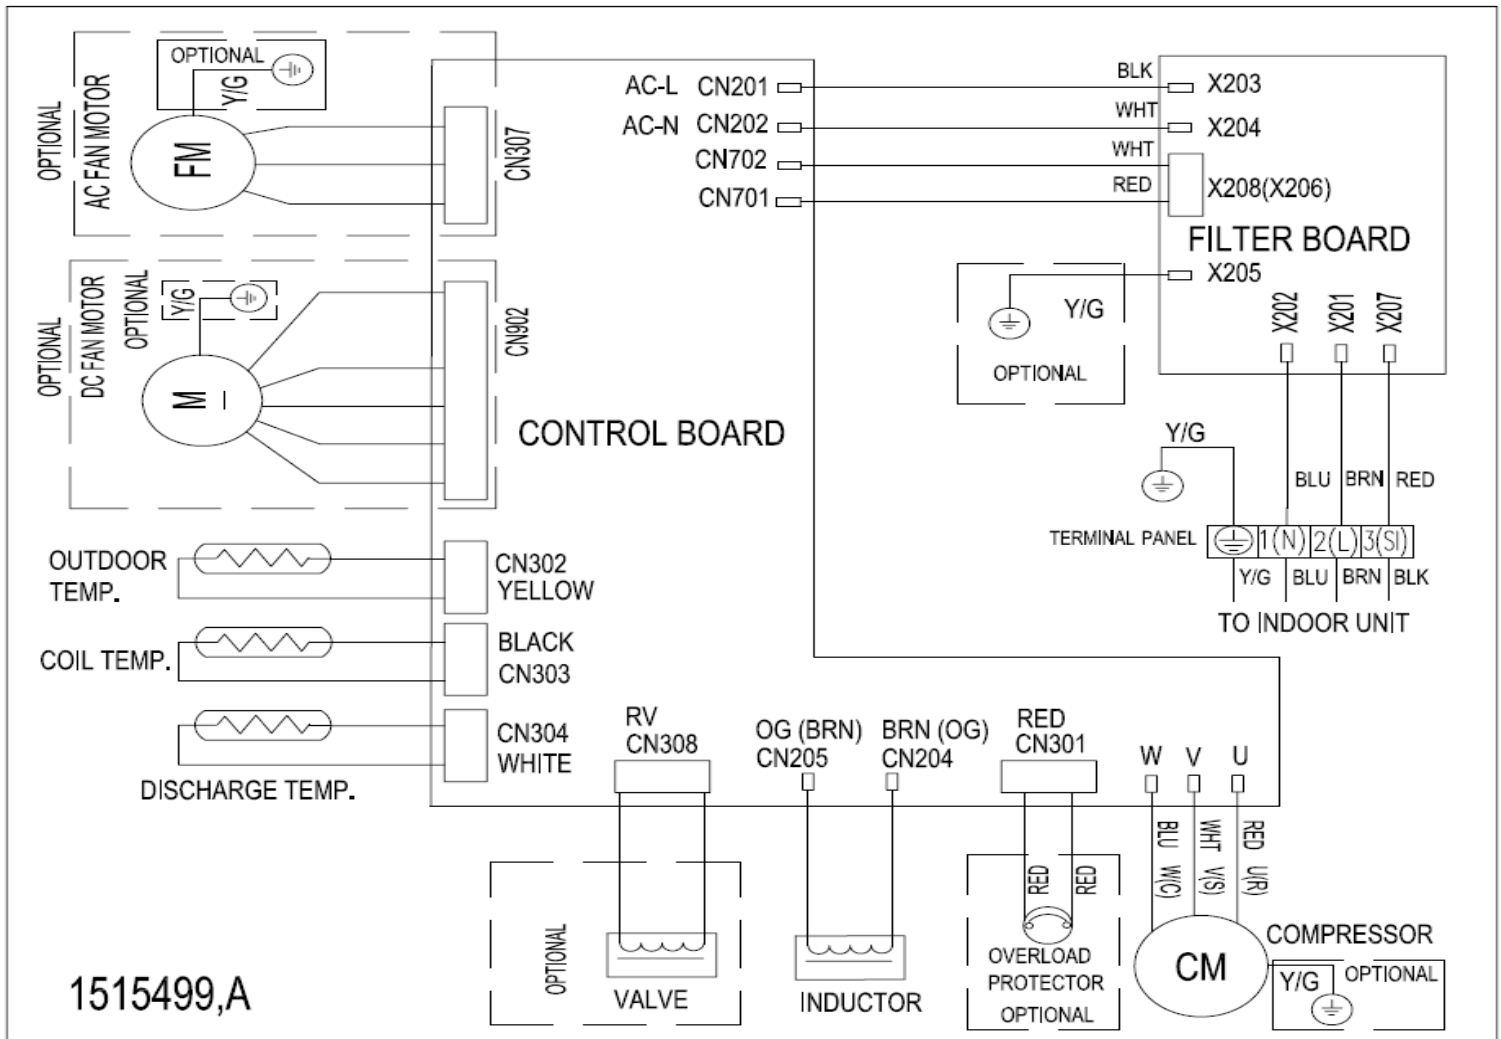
OPTIONAL
Y/G
OPTIONAL
AC FAN MOTOR
FM
CN307
AC-L CN201
AC-N CN202
CN702
CN701
BLK
WHT
WHT
RED
X203
X204
X208(X206)
FILTER BOARD
X205
Y/G
OPTIONAL
X202
X201
X207
OPTIONAL
DC FAN MOTOR
OPTIONAL
Y/G
M
CN902
CONTROL BOARD
Y/G
BLU
BRN
RED
TERMINAL PANEL
1(N)
2(L)
3(SI)
Y/G
BLU
BRN
BLK
TO INDOOR UNIT
OUTDOOR TEMP.
CN302 YELLOW
COIL TEMP.
BLACK CN303
CN304 WHITE
DISCHARGE TEMP.
RV CN308
OG (BRN) CN205
BRN (OG) CN204
RED CN301
W
V
U
BLU W(C)
WHT V(S)
RED U(R)
RED
RED
OPTIONAL
VALVE
INDUCTOR
OVERLOAD PROTECTOR OPTIONAL
CM
COMPRESSOR
Y/G
OPTIONAL
1515499,A